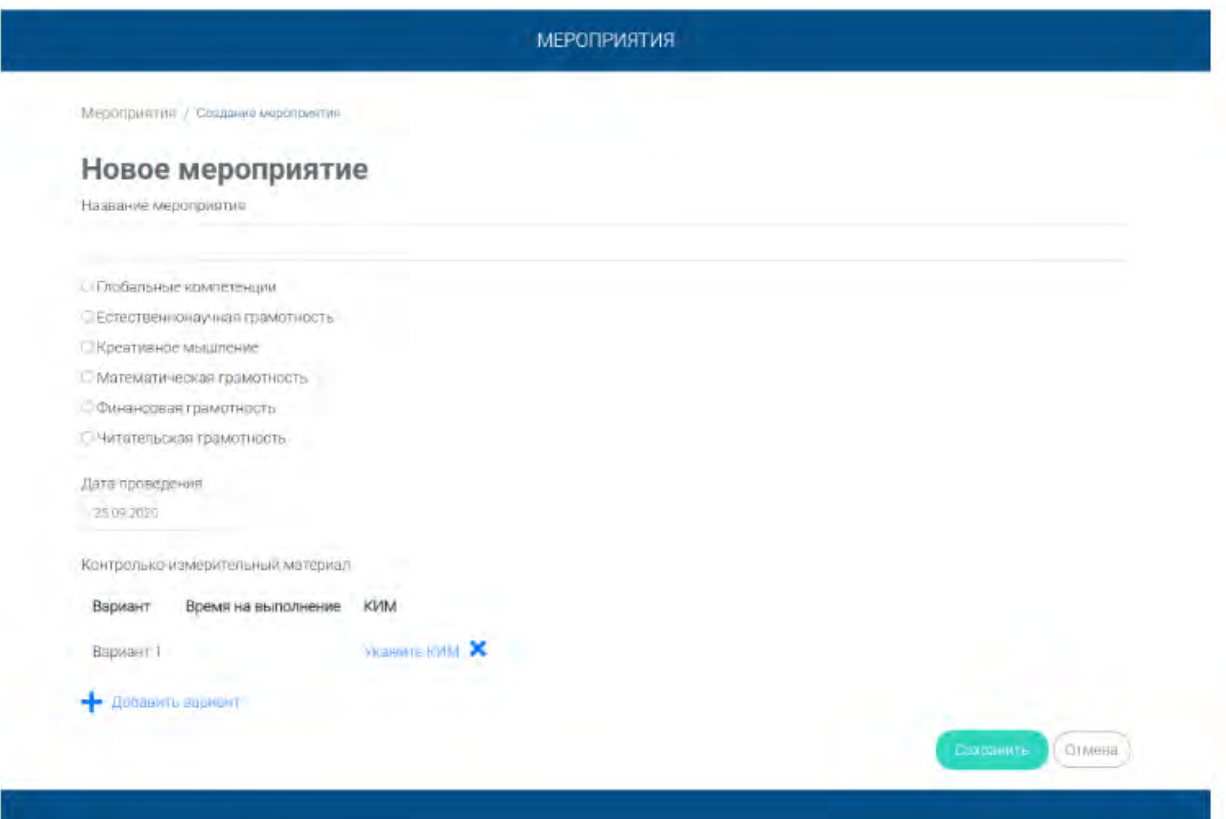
МЕРОПРИЯТИЯ

Мероприятия / Создание мероприятия

Новое мероприятие

Название мероприятия

Глобальные компетенции
Естественнонаучная грамотность
Креативное мышление
Математическая грамотность
Финансовая грамотность
Читательская грамотность

Дата проведения
25.09.2020

Контрольно-измерительный материал

| Вариант | Время на выполнение | КИМ |
|---|---|---|
| Вариант 1 | | Укажите КИМ |

Добавить вариант

Сохранить Отмена